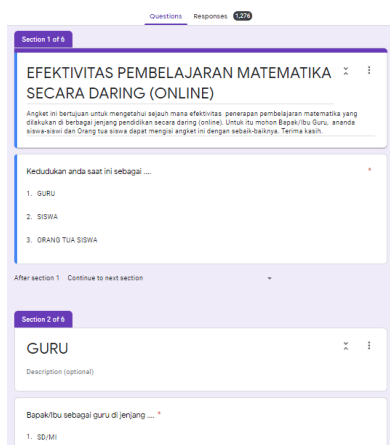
Questions Responses 1,276

Section 1 of 6

EFEKTIVITAS PEMBELAJARAN MATEMATIKA SECARA DARING (ONLINE)

Angket ini bertujuan untuk mengetahui sejauh mana efektivitas penerapan pembelajaran matematika yang dilakukan di berbagai jenjang pendidikan secara daring (online). Untuk itu mohon Bapak/Ibu Guru, ananda siswa-siswi dan Orang tua siswa dapat mengisi angket ini dengan sebaik-baiknya. Terima kasih.

Kedudukan anda saat ini sebagai .... *

1. GURU

2. SISWA

3. ORANG TUA SISWA

After section 1 Continue to next section

Section 2 of 6

GURU

Description (optional)

Bapak/Ibu sebagai guru di jenjang .... *

1. SD/MI